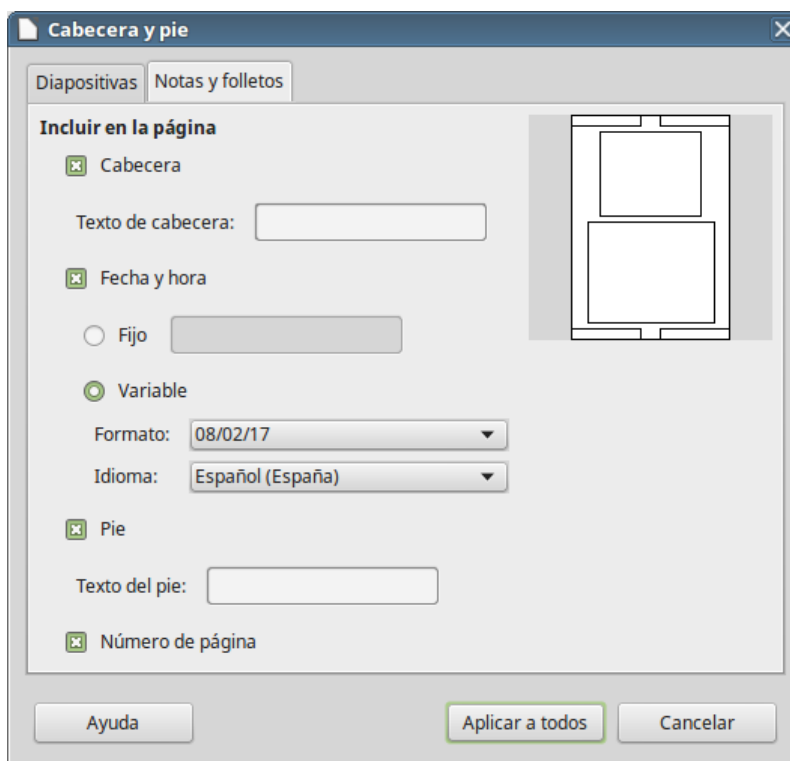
Cabecera y pie

Diapositivas | Notas y folletos

Incluir en la página

Cabecera

Texto de cabecera:

Fecha y hora

Fijo

Variable

Formato: 08/02/17

Idioma: Español (España)

Pie

Texto del pie:

Número de página

Ayuda

Aplicar a todos

Cancelar